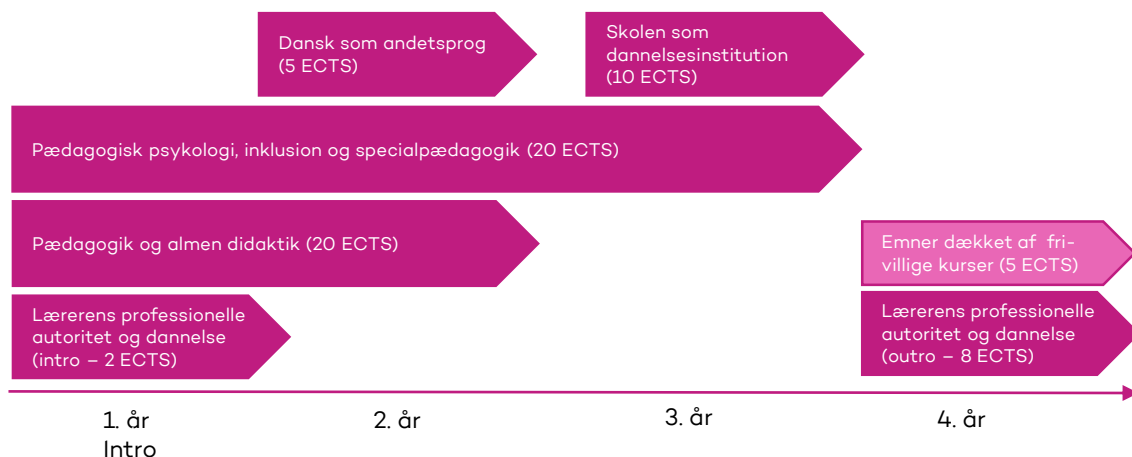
Dansk som andetsprog (5 ECTS)

Skolen som dannelsesinstitution (10 ECTS)

Pædagogisk psykologi, inklusion og specialpædagogik (20 ECTS)

Pædagogik og almen didaktik (20 ECTS)

Emner dækket af frivillige kurser (5 ECTS)

Lærerens professionelle autoritet og dannelse (intro – 2 ECTS)

Lærerens professionelle autoritet og dannelse (outro – 8 ECTS)

1. år
Intro

2. år

3. år

4. år